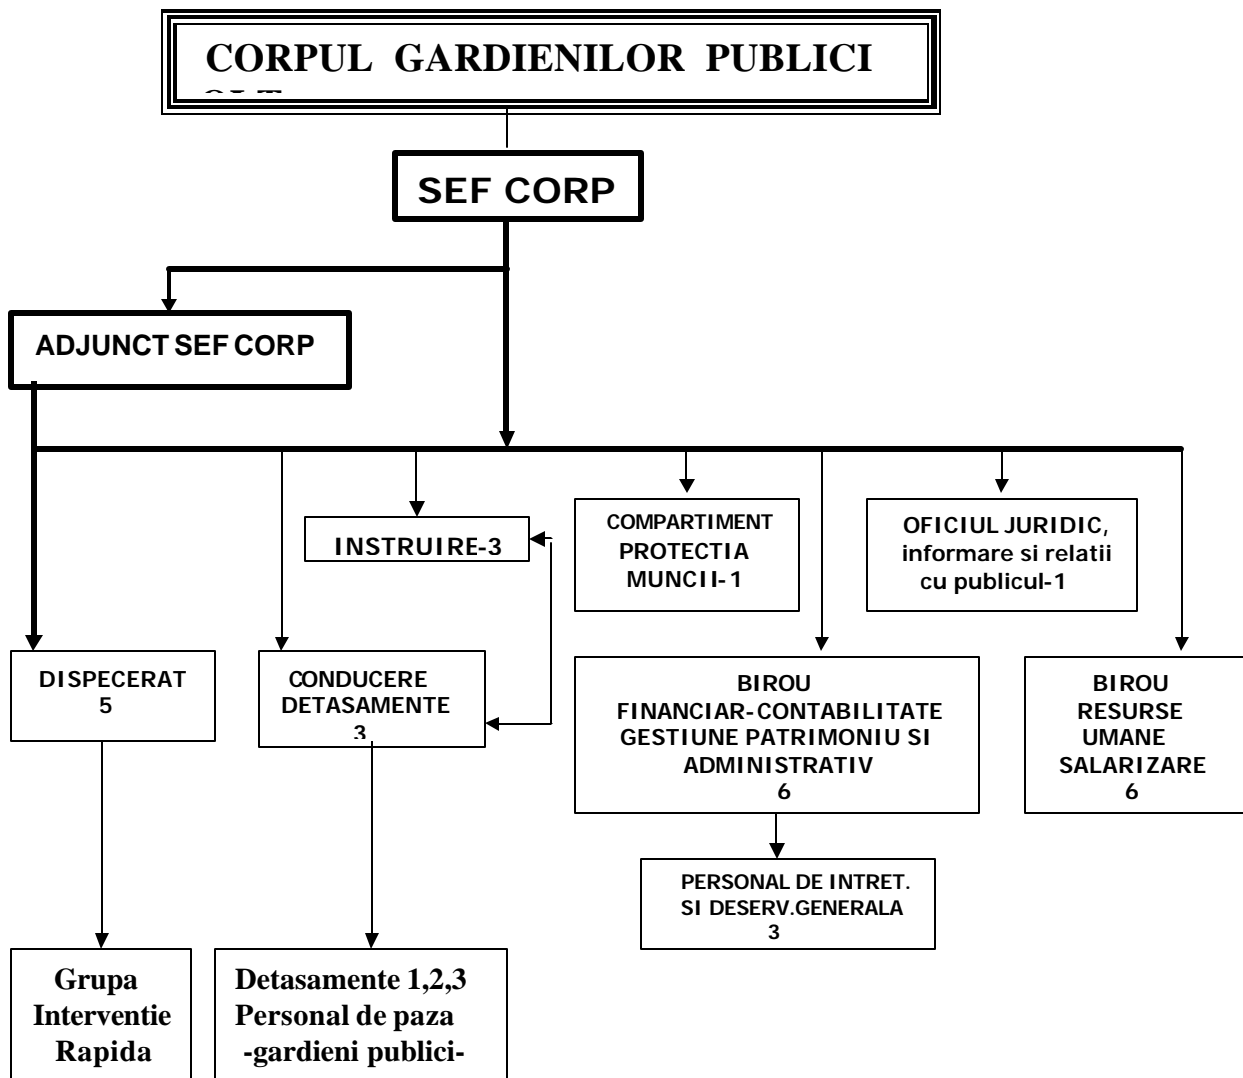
CORPUL GARDIENILOR PUBLICI
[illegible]

SEF CORP

ADJUNCT SEF CORP

INSTRUIRE-3

COMPARTIMENT PROTECTIA MUNCII-1

OFICIUL JURIDIC, informare si relatii cu publicul-1

DISPECERAT 5

CONDUCERE DETASAMENTE 3

BIROU FINANCIAR-CONTABILITATE GESTIUNE PATRIMONIU SI ADMINISTRATIV 6

BIROU RESURSE UMANE SALARIZARE 6

PERSONAL DE INTRET. SI DESERV.GENERALA 3

Grupa Interventie Rapida

Detasamente 1,2,3 Personal de paza -gardieni publici-